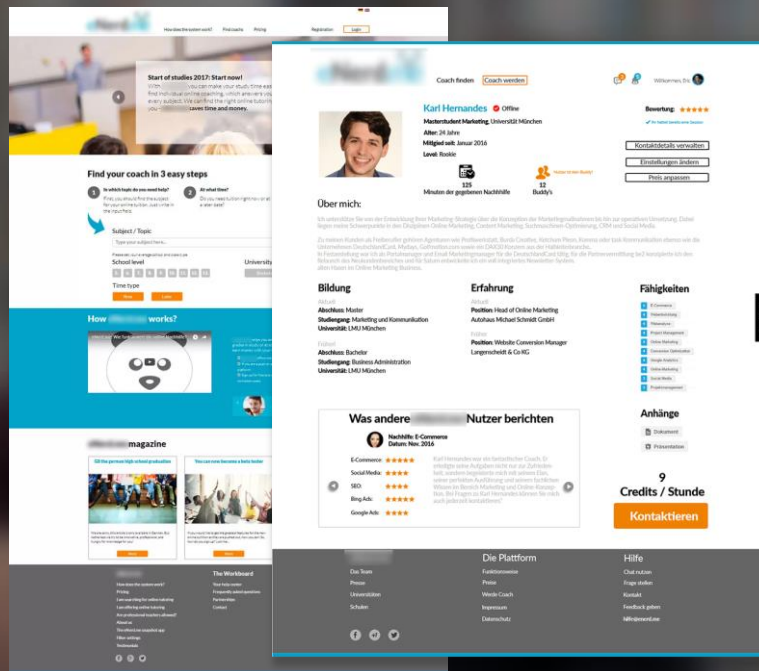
How does the system work? Find coachs Pricing Registration Login

Start of studies 2017: Start now!
With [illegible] you can make your study time eas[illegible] find individual on-line coaching, which are very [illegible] every subject. We can find the right online tutorin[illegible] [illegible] saves time and money.

Find your coach in 3 easy steps

1 In which topic do you need help?
2 At what time?

Subject / Topic:

School level
University

Time type

How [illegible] works?

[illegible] magazine

Coach finden Coach werden Willkommen, Eric

Karl Hernandes Offline
Masterstudent Marketing, Universität München
Alter: 24 Jahre
Mitglied seit: Januar 2016
Level: Rookie

Bewertung: ★★★★★

Kontaktdetails verwalten
Einstellungen ändern
Preis anpassen

125
Minuten der gegebenen Nachhilfe

12
Buddy's

Über mich:

Bildung
Aktuell
Abschluss: Master
Studiengang: Marketing und Kommunikation
Universität: LMU München
Früher
Abschluss: Bachelor
Studiengang: Business Administration
Universität: LMU München

Erfahrung
Aktuell
Position: Head of Online Marketing
Autohaus Michael Schmidt GmbH
Früher
Position: Website Conversion Manager
Langenscheidt & Co KG

Fähigkeiten

Was andere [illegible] Nutzer berichten
Nachhilfe: E-Commerce
Datum: Nov. 2016

E-Commerce: ★★★★★
Social Media: ★★★★★
SEO: ★★★★★
Bing Ads: ★★★★★
Google Ads: ★★★★

Anhänge
Dokument
Präsentation

9
Credits / Stunde

Kontaktieren

Das Team
Presse
Universitäten
Schulen

Die Plattform
Funktionsweise
Preise
Werde Coach
Impressum
Datenschutz

Hilfe
Chat nutzen
Frage stellen
Kontakt
Feedback geben

The Workboard